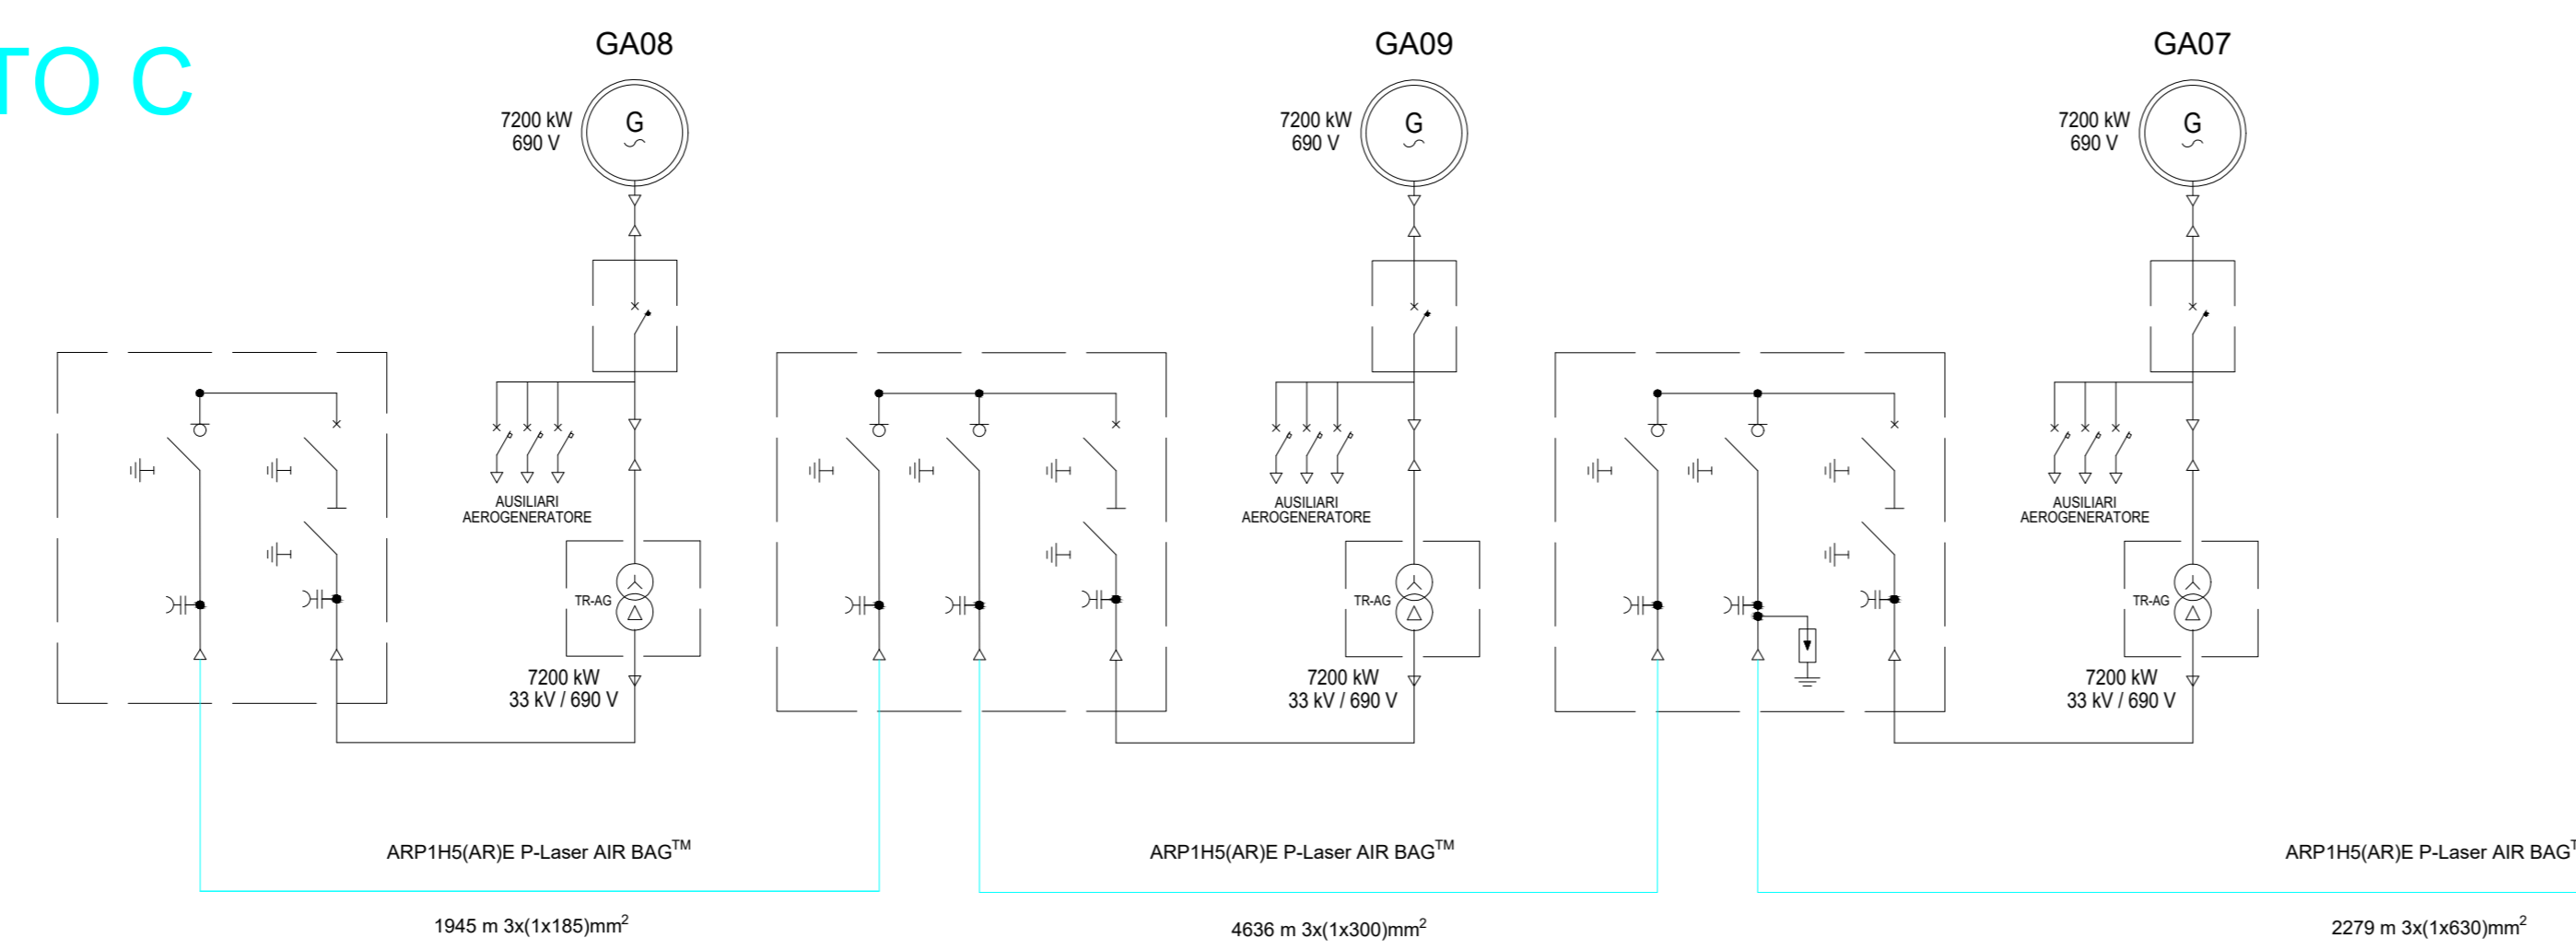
TO C

GA08

7200 kW
690 V

G

AUSILIARI AEROGENERATORE

TR-AG

7200 kW
33 kV / 690 V

GA09

7200 kW
690 V

G

AUSILIARI AEROGENERATORE

TR-AG

7200 kW
33 kV / 690 V

GA07

7200 kW
690 V

G

AUSILIARI AEROGENERATORE

TR-AG

7200 kW
33 kV / 690 V

ARP1H5(AR)E P-Laser AIR BAG$^{TM}$

1945 m 3x(1x185)mm$^2$

ARP1H5(AR)E P-Laser AIR BAG$^{TM}$

4636 m 3x(1x300)mm$^2$

ARP1H5(AR)E P-Laser AIR BAG$^{T}$

2279 m 3x(1x630)mm$^2$